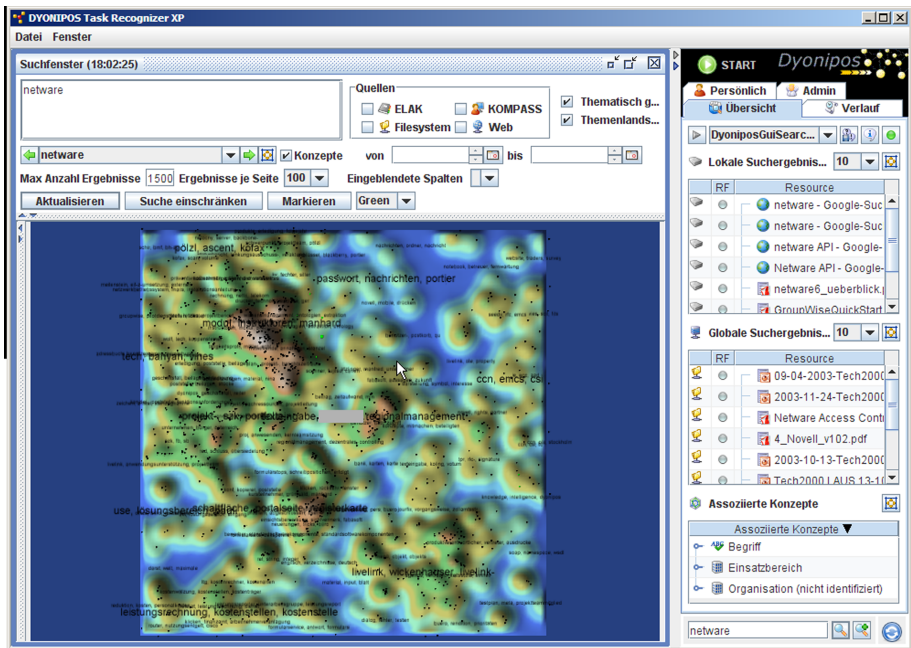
DYONIPOS Task Recognizer XP
Datei Fenster
Suchfenster (18:02:25)
netware
Quellen
ELAK
KOMPASS
Filesystem
Web
Thematisch g...
Themenlands...
netware
Konzepte
von
bis
Max Anzahl Ergebnisse 1500 Ergebnisse je Seite 100
Eingeblendete Spalten
Aktualisieren
Suche einschränken
Markieren
Green
gölzl, ascent, kofax
passwort, nachrichten, portier
modell, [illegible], manhard
tech, banyan, vines
ccn, emcs, csi
projekt, sak, portfolio, abgabe, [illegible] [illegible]management
use, lösungsber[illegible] schaltfläche, portalseite, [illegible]karte
livelink, wickenhauser, livelink
leistungsrechnung, kostenstellen, kostenstelle
START
Dyonipos
Persönlich
Admin
Übersicht
Verlauf
DyoniposGuiSearc...
Lokale Suchergebni... 10
RF
Resource
netware - Google-Suc
netware - Google-Suc
netware API - Google-
Netware API - Google-
netware6_ueberblick.
GroupWiseQuickStart
Globale Suchergebnis... 10
RF
Resource
09-04-2003-Tech2000
2003-11-24-Tech2000
Netware Access Cont
4_Novell_v102.pdf
2003-10-13-Tech2000
Tech2000 LAUS 13-1
Assoziierte Konzepte
Assoziierte Konzepte ▼
Begriff
Einsatzbereich
Organisation (nicht identifiziert)
netware